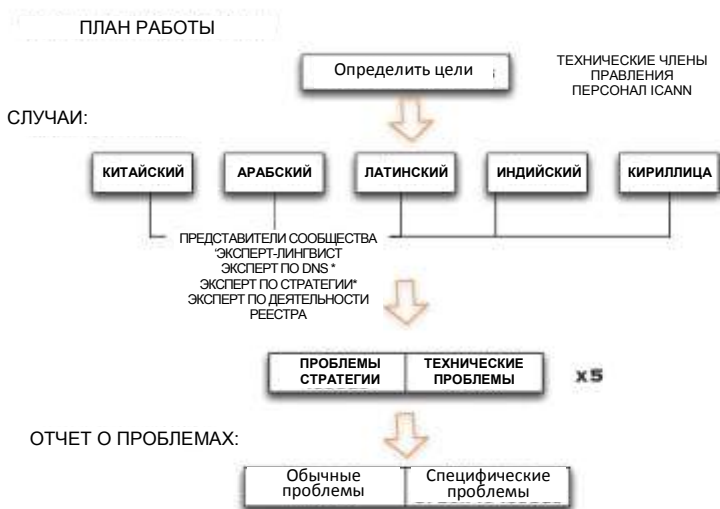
ПЛАН РАБОТЫ

Определить цели

ТЕХНИЧЕСКИЕ ЧЛЕНЫ ПРАВЛЕНИЯ ПЕРСОНАЛ ICANN

СЛУЧАИ:

КИТАЙСКИЙ

АРАБСКИЙ

ЛАТИНСКИЙ

ИНДИЙСКИЙ

КИРИЛЛИЦА

ПРЕДСТАВИТЕЛИ СООБЩЕСТВА
*ЭКСПЕРТ-ЛИНГВИСТ
ЭКСПЕРТ ПО DNS *
ЭКСПЕРТ ПО СТРАТЕГИИ*
ЭКСПЕРТ ПО ДЕЯТЕЛЬНОСТИ РЕЕСТРА

ПРОБЛЕМЫ СТРАТЕГИИ

ТЕХНИЧЕСКИЕ ПРОБЛЕМЫ

x 5

ОТЧЕТ О ПРОБЛЕМАХ:

Обычные проблемы

Специфические проблемы